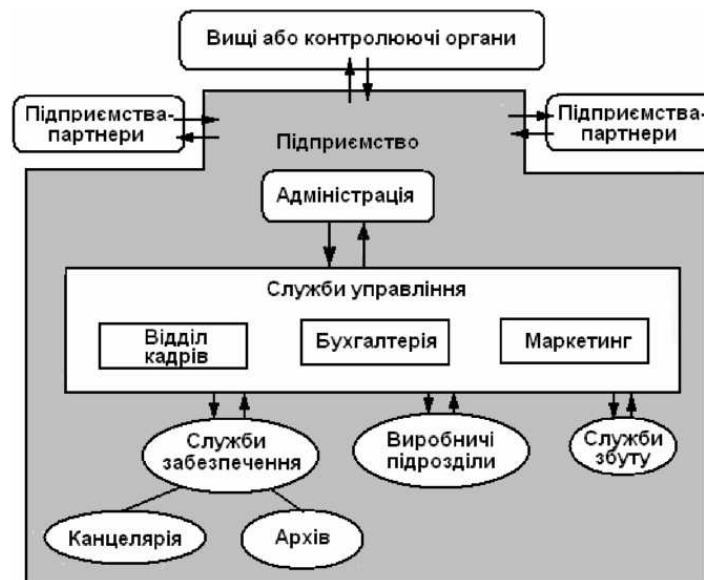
Вищі або контролюючі органи

Підприємства-партнери

Підприємство

Підприємства-партнери

Адміністрація

Служби управління

Відділ кадрів

Бухгалтерія

Маркетинг

Служби забезпечення

Виробничі підрозділи

Служби збуту

Канцелярія

Архів